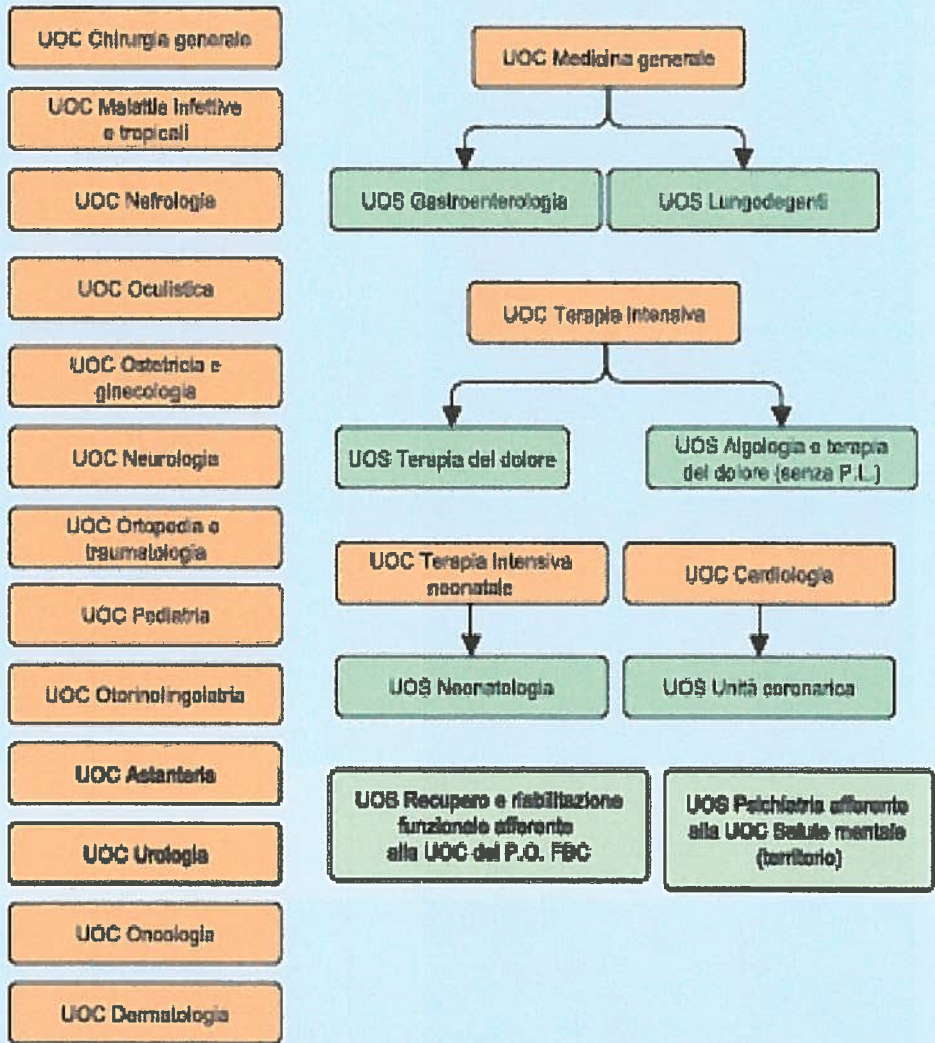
UOC Chirurgia generale

UOC Malattie infettive e tropicali

UOC Nefrologia

UOC Oculistica

UOC Ostetricia e ginecologia

UOC Neurologia

UOC Ortopedia e traumatologia

UOC Pediatria

UOC Otorinolingoiatria

UOC Asianteria

UOC Urologia

UOC Oncologia

UOC Dermatologia

UOC Medicina generale

UOS Gastroenterologia

UOS Lungodegenti

UOC Terapia intensiva

UOS Terapia del dolore

UOS Algologia e terapia del dolore (senza P.L.)

UOC Terapia intensiva neonatale

UOC Cardiologia

UOS Neonatologia

UOS Unità coronarica

UOS Recupero e riabilitazione funzionale afferente alla UOC del P.O. FBC

UOS Psichiatria afferente alla UOC Salute mentale (territorio)